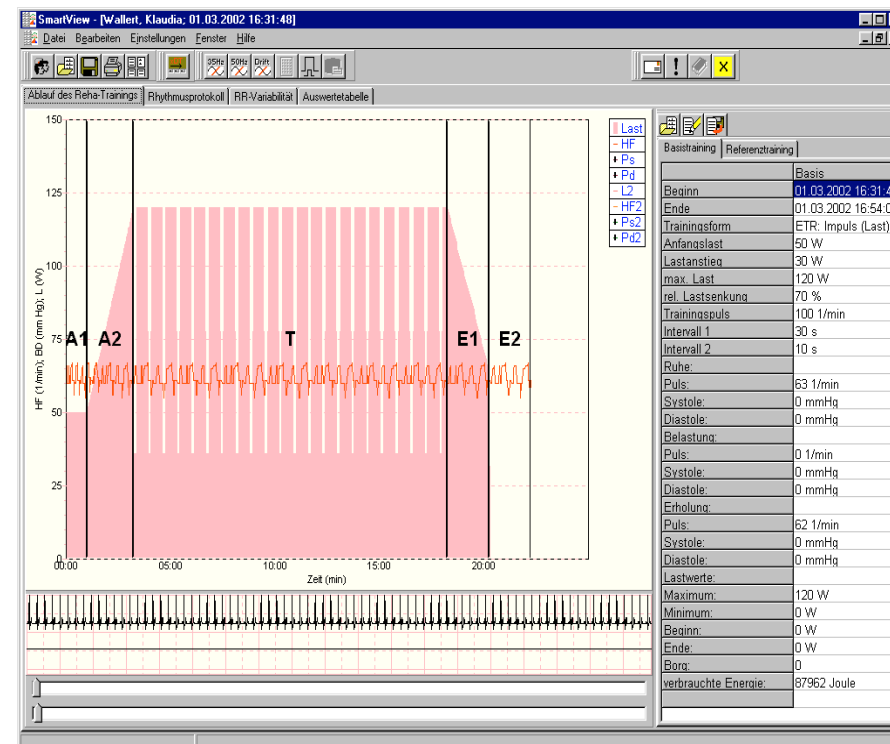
SmartView - [Wallert, Klaudia; 01.03.2002 16:31:48]

Datei Bearbeiten Einstellungen Fenster Hilfe

35Hz 50Hz Drift

Ablauf des Reha-Trainings | Rhythmusprotokoll | RR-Variabilität | Auswertetabelle

Last
HF
Ps
Pd
L2
HF2
Ps2
Pd2

150
125
100
75
50
25
0

A1 A2 T E1 E2

HF (1/min); BD (mm Hg); L (W)

00:00 05:00 10:00 15:00 20:00

Zeit (min)

Basistraining | Referenztraining

| | Basis |
|---|---|
| Beginn | 01.03.2002 16:31:4 |
| Ende | 01.03.2002 16:54:0 |
| Trainingsform | ETR: Impuls (Last) |
| Anfangslast | 50 W |
| Lastanstieg | 30 W |
| max. Last | 120 W |
| rel. Lastsenkung | 70 % |
| Trainingspuls | 100 1/min |
| Intervall 1 | 30 s |
| Intervall 2 | 10 s |
| Ruhe: | |
| Puls: | 63 1/min |
| Systole: | 0 mmHg |
| Diastole: | 0 mmHg |
| Belastung: | |
| Puls: | 0 1/min |
| Systole: | 0 mmHg |
| Diastole: | 0 mmHg |
| Erholung: | |
| Puls: | 62 1/min |
| Systole: | 0 mmHg |
| Diastole: | 0 mmHg |
| Lastwerte: | |
| Maximum: | 120 W |
| Minimum: | 0 W |
| Beginn: | 0 W |
| Ende: | 0 W |
| Borg: | 0 |
| verbrauchte Energie: | 87962 Joule |